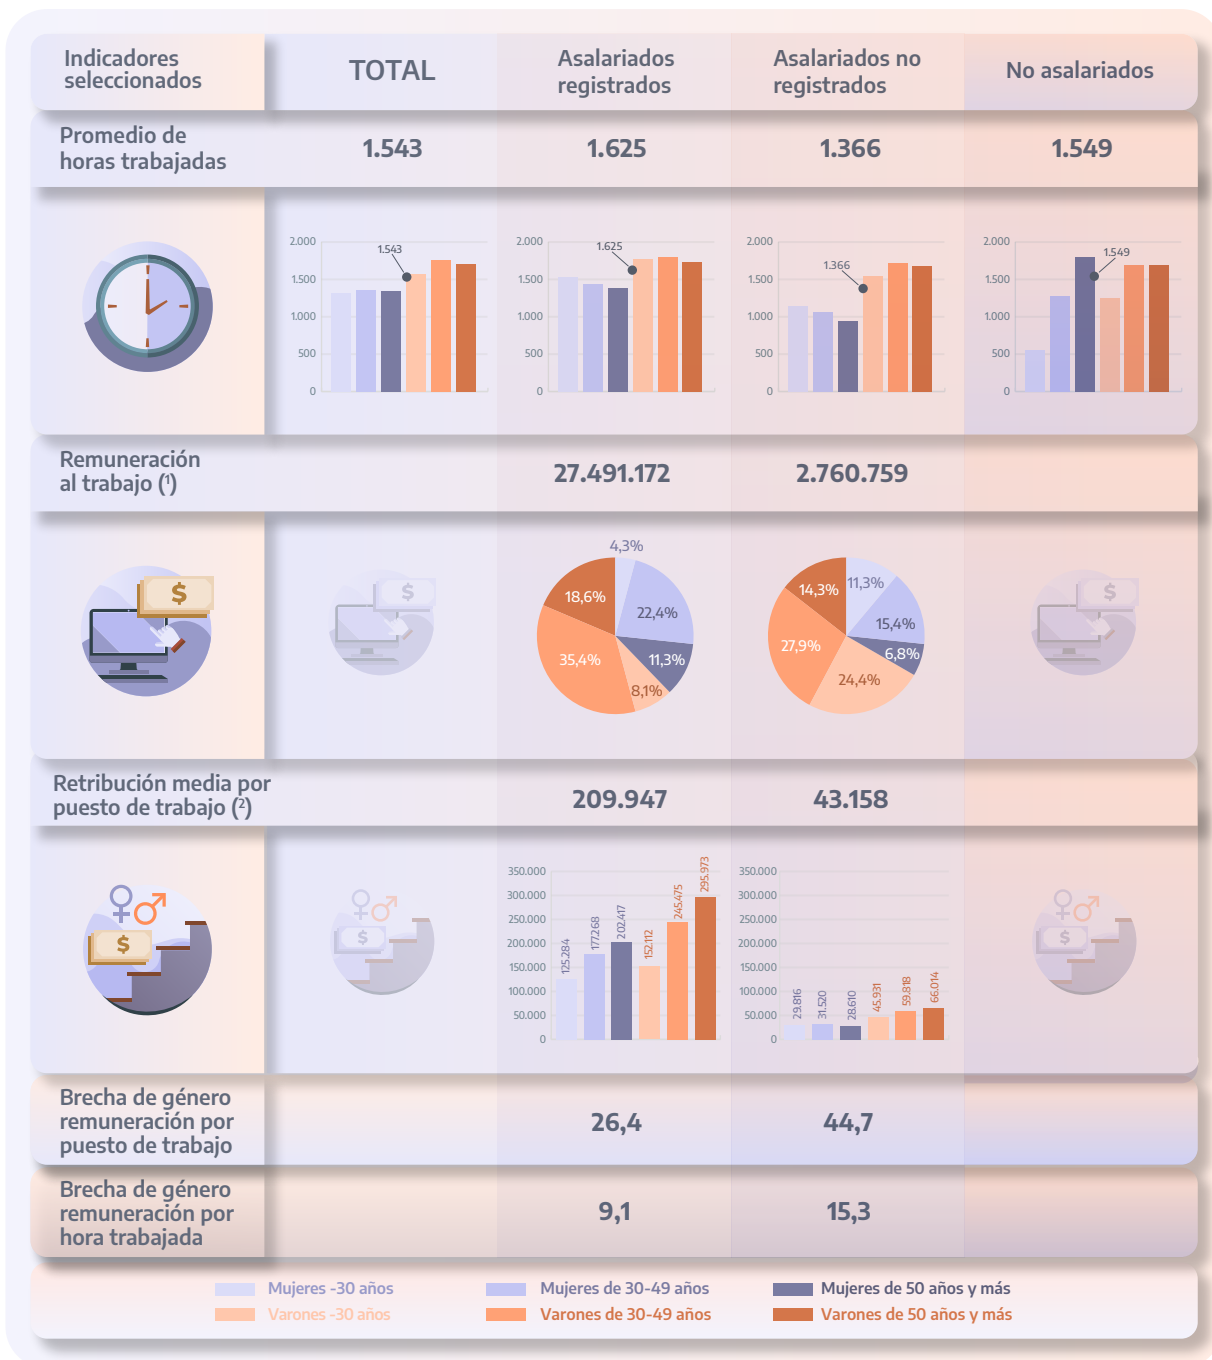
| Indicadores seleccionados | TOTAL | Asalariados registrados | Asalariados no registrados | No asalariados |
|---|---|---|---|---|
| Promedio de horas trabajadas | 1.543 | 1.625 | 1.366 | 1.549 |
| | 2.000 1.500 1.000 500 0 1.543 | 2.000 1.500 1.000 500 0 1.625 | 2.000 1.500 1.000 500 0 1.366 | 2.000 1.500 1.000 500 0 1.549 |
| Remuneración al trabajo (¹) | | 27.491.172 | 2.760.759 | |
| $ | $ | 4,3% 22,4% 11,3% 8,1% 35,4% 18,6% | 11,3% 15,4% 6,8% 24,4% 27,9% 14,3% | $ |
| Retribución media por puesto de trabajo (²) | | 209.947 | 43.158 | |
| $ | $ | 350.000 300.000 250.000 200.000 150.000 100.000 50.000 0 125.284 177.268 202.417 152.112 245.475 295.973 | 350.000 300.000 250.000 200.000 150.000 100.000 50.000 0 29.816 31.520 28.610 45.931 59.818 66.014 | $ |
| Brecha de género remuneración por puesto de trabajo | | 26,4 | 44,7 | |
| Brecha de género remuneración por hora trabajada | | 9,1 | 15,3 | |

Mujeres -30 años
Varones -30 años
Mujeres de 30-49 años
Varones de 30-49 años
Mujeres de 50 años y más
Varones de 50 años y más